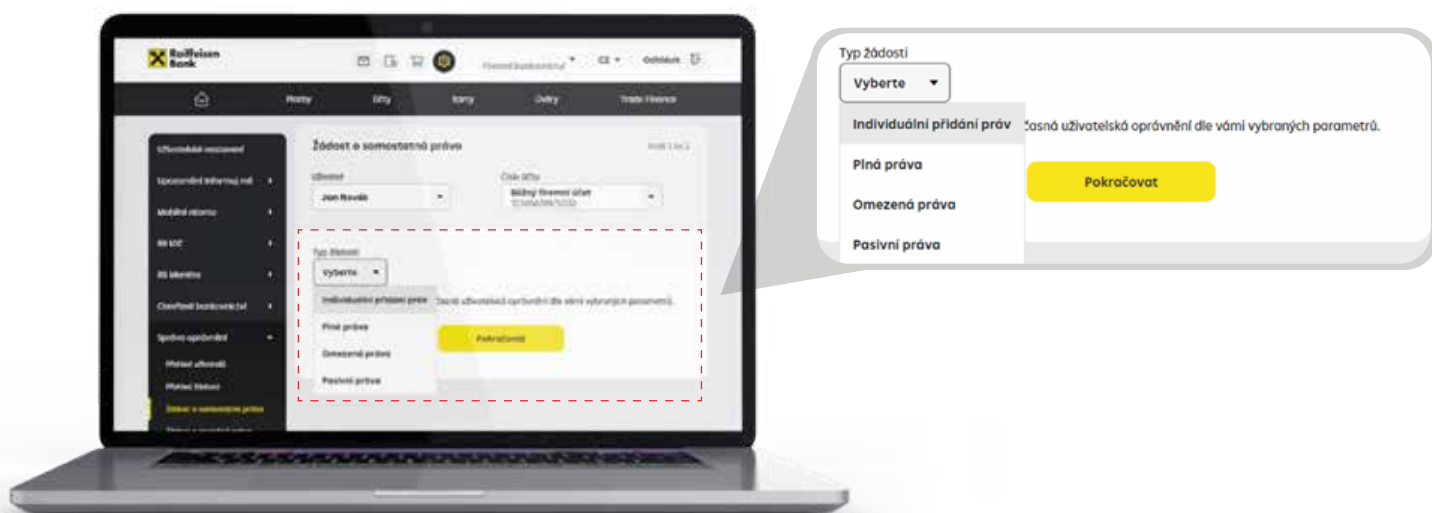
Raiffeisen Bank

Firemní bankovnictví CZ Odhlásit

Platby Účty Karty Úvěry Trade Finance

Uživatelské nastavení
Upozornění informační
Mobilní klíčenka
RB KEY
RB Identita
Obchodní bankovnictví
Správa oprávnění
Přehled uživatelů
Přehled žádostí
Žádost o samostatná práva

Žádost o samostatná práva

Krok 1 ze 2

Uživatel
Jan Novák

Číslo účtu
Běžný firemní účet

Typ žádosti
Vyberte
Individuální přidání práv
Plná práva
Omezená práva
Pasivní práva

časná uživatelská oprávnění dle vámi vybraných parametrů.

Pokračovat